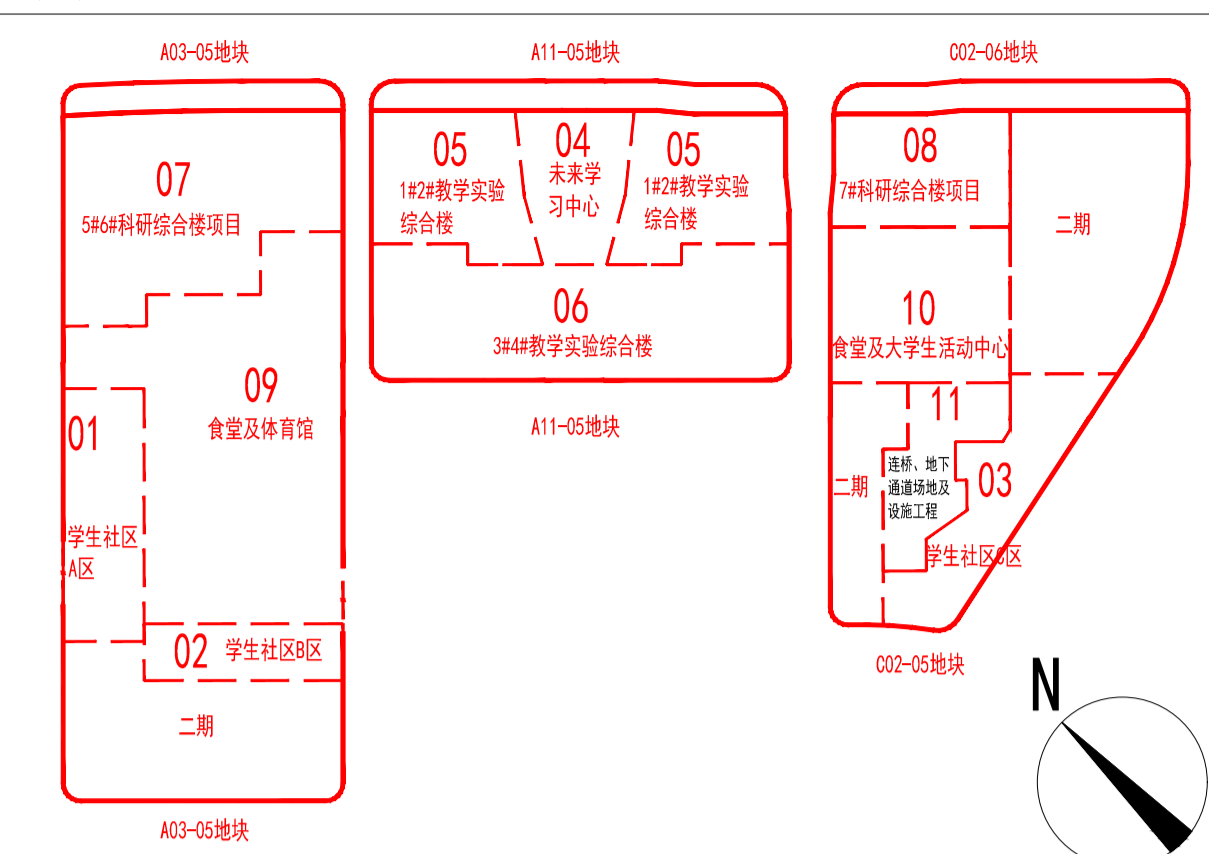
A03-05地块

07
5#6#科研综合楼项目

09
食堂及体育馆

01
学生社区A区

02 学生社区B区

二期

A03-05地块

A11-05地块

05
1#2#教学实验综合楼

04
未来学习中心

05
1#2#教学实验综合楼

06
3#4#教学实验综合楼

A11-05地块

C02-06地块

08
7#科研综合楼项目

二期

10
食堂及大学生活动中心

11

连桥、地下通道场地及设施工程

03
学生社区C区

二期

C02-05地块

N